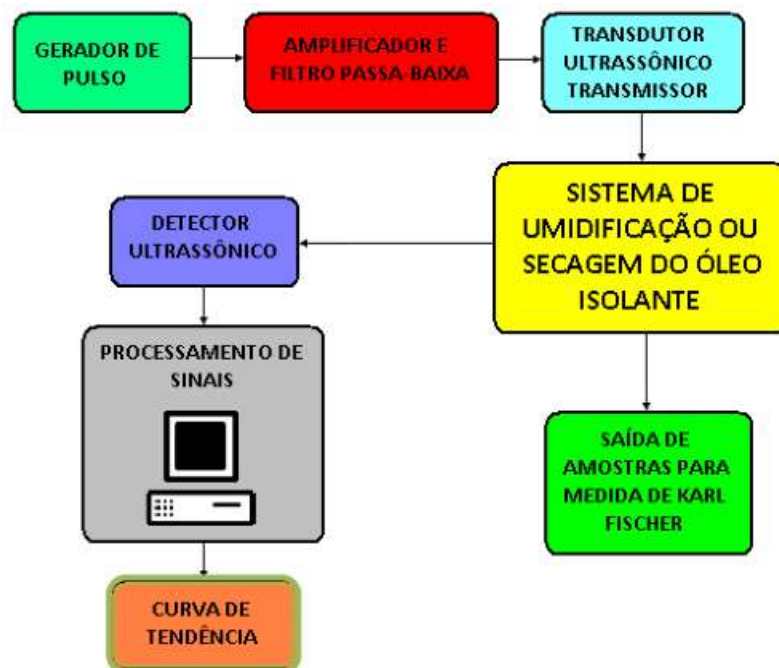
GERADOR DE PULSO

AMPLIFICADOR E FILTRO PASSA-BAIXA

TRANSDUTOR ULTRASSÔNICO TRANSMISSOR

SISTEMA DE UMIDIFICAÇÃO OU SECAGEM DO ÓLEO ISOLANTE

DETECTOR ULTRASSÔNICO

PROCESSAMENTO DE SINAIS

SAÍDA DE AMOSTRAS PARA MEDIDA DE KARL FISCHER

CURVA DE TENDÊNCIA